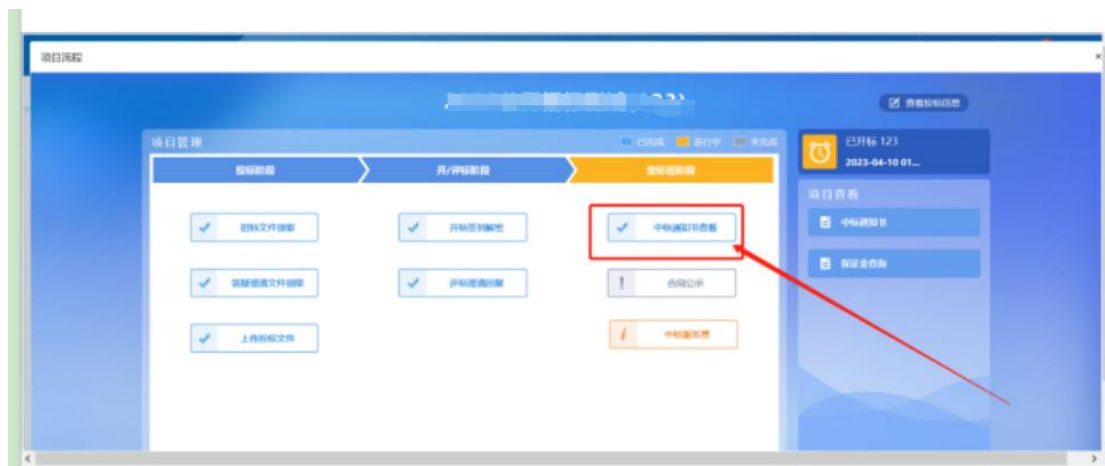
项目流程

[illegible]

查看投标信息

项目管理

已完成 进行中 未完成

投标阶段

开/评标阶段

定标后阶段

招标文件领取

开标签到解密

中标通知书查看

答疑澄清文件领取

评标澄清回复

合同公示

上传投标文件

中标服务费

已开标 123

2023-04-10 01...

项目查看

中标通知书

保证金查询